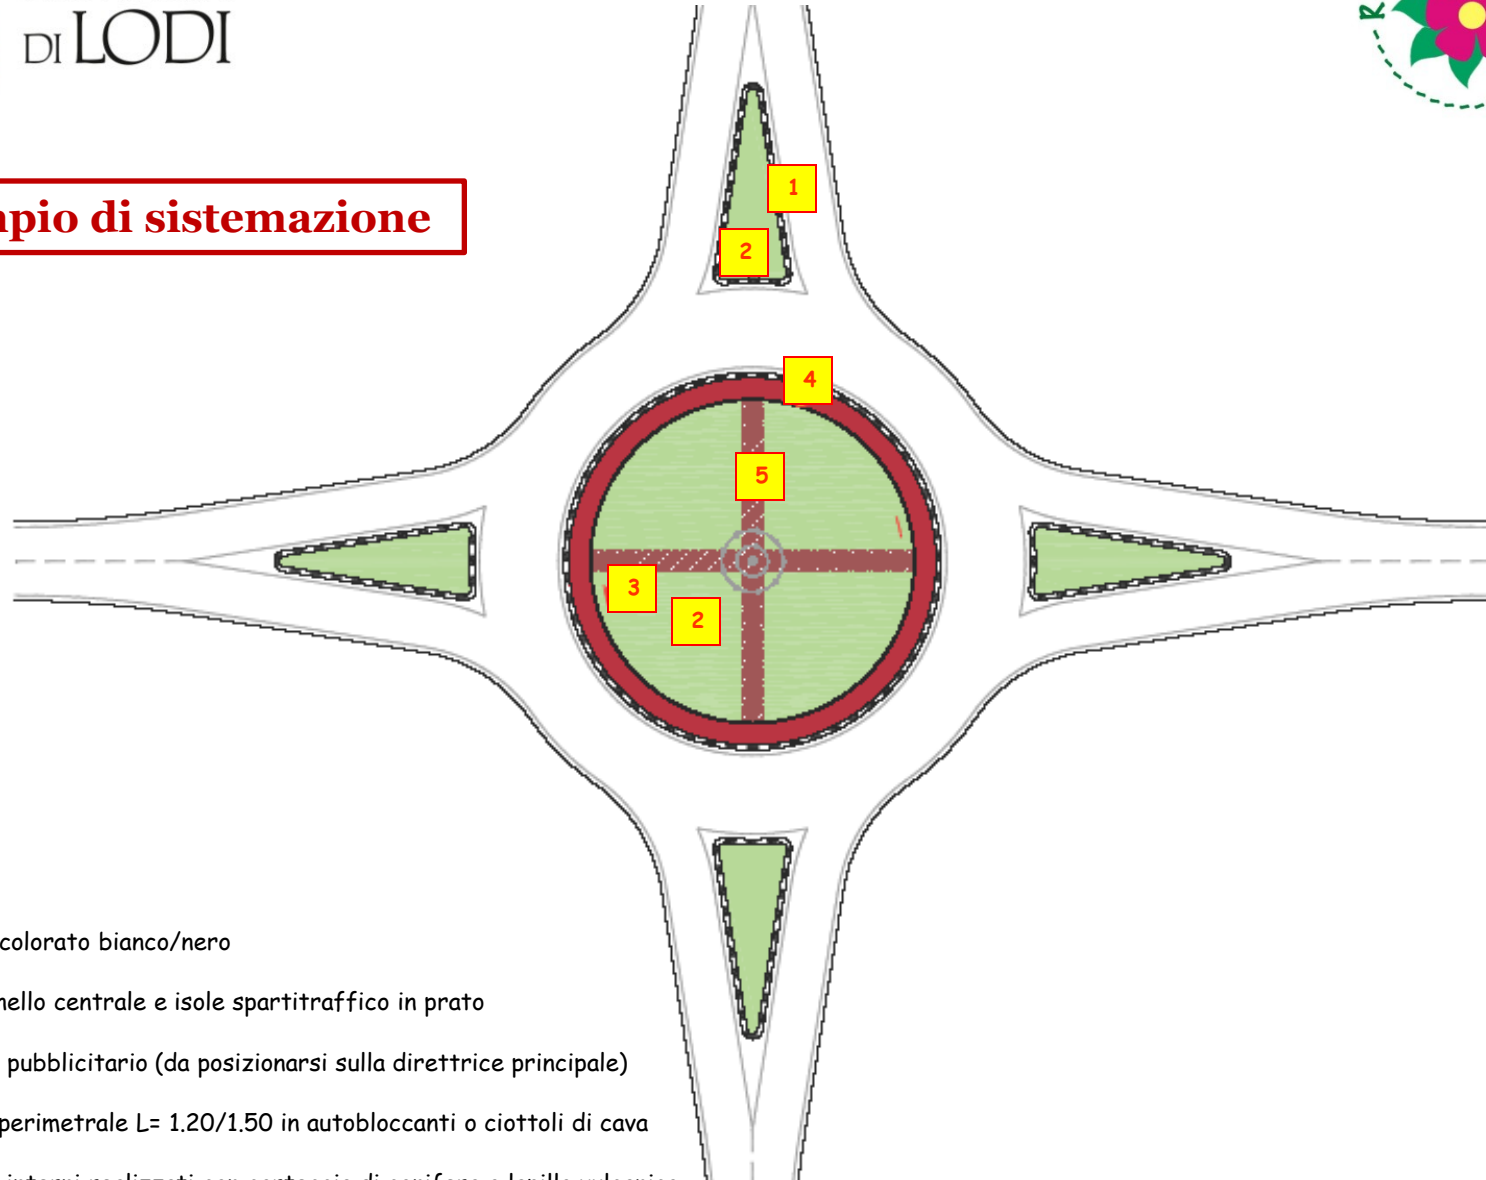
DI LODI

pio di sistemazione

1

2

4

5

3

2

colorato bianco/nero

nello centrale e isole spartitraffico in prato

pubblicitario (da posizionarsi sulla direttrice principale)

perimetrale L= 1.20/1.50 in autobloccanti o ciottoli di cava

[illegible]